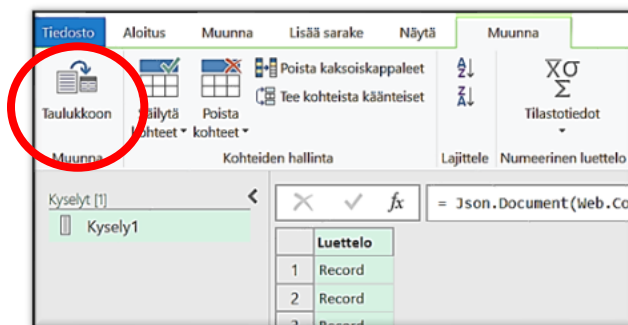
Tiedosto Aloitus Muunna Lisää sarake Näytä Muunna

Taulukkoon
Muunna

Säilytä kohteet
Poista kohteet
Poista kaksoiskappaleet
Tee kohteista käänteiset
Kohteiden hallinta

Lajittele

Tilastotiedot
Numeerinen luettelo

Kyselyt [1]
Kysely1

= Json.Document(Web.Co

| | Luettelo |
|---|---|
| 1 | Record |
| 2 | Record |
| 3 | Record |